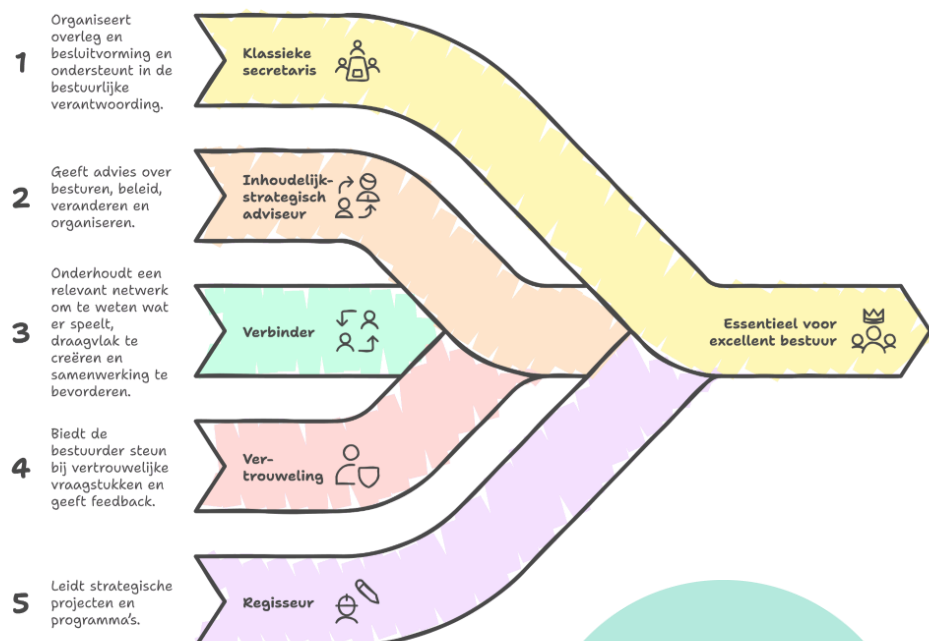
1
Organiseert overleg en besluitvorming en ondersteunt in de bestuurlijke verantwoording.

Klassieke secretaris

2
Geeft advies over besturen, beleid, veranderen en organiseren.

Inhoudelijk-strategisch adviseur

3
Onderhoudt een relevant netwerk om te weten wat er speelt, draagvlak te creëren en samenwerking te bevorderen.

Verbinder

4
Biedt de bestuurder steun bij vertrouwelijke vraagstukken en geeft feedback.

Vertrouweling

5
Leidt strategische projecten en programma's.

Regisseur

Essentieel voor excellent bestuur